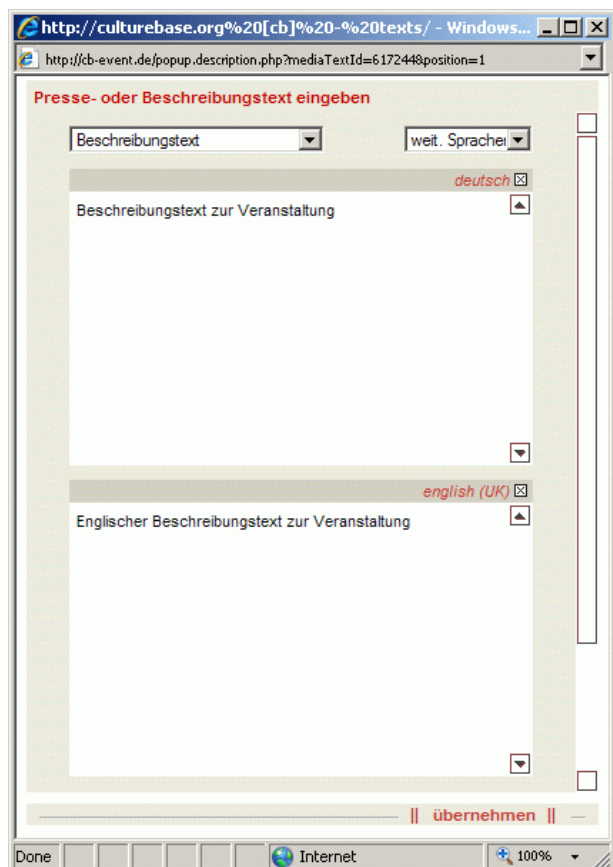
http://culturebase.org%20[cb]%20-%20texts/ - Windows...

http://cb-event.de/popup.description.php?mediaTextId=617244&position=1

Presse- oder Beschreibungstext eingeben

Beschreibungstext

weit. Sprache

deutsch

Beschreibungstext zur Veranstaltung

english (UK)

Englischer Beschreibungstext zur Veranstaltung

|| übernehmen ||

Done

Internet

100%